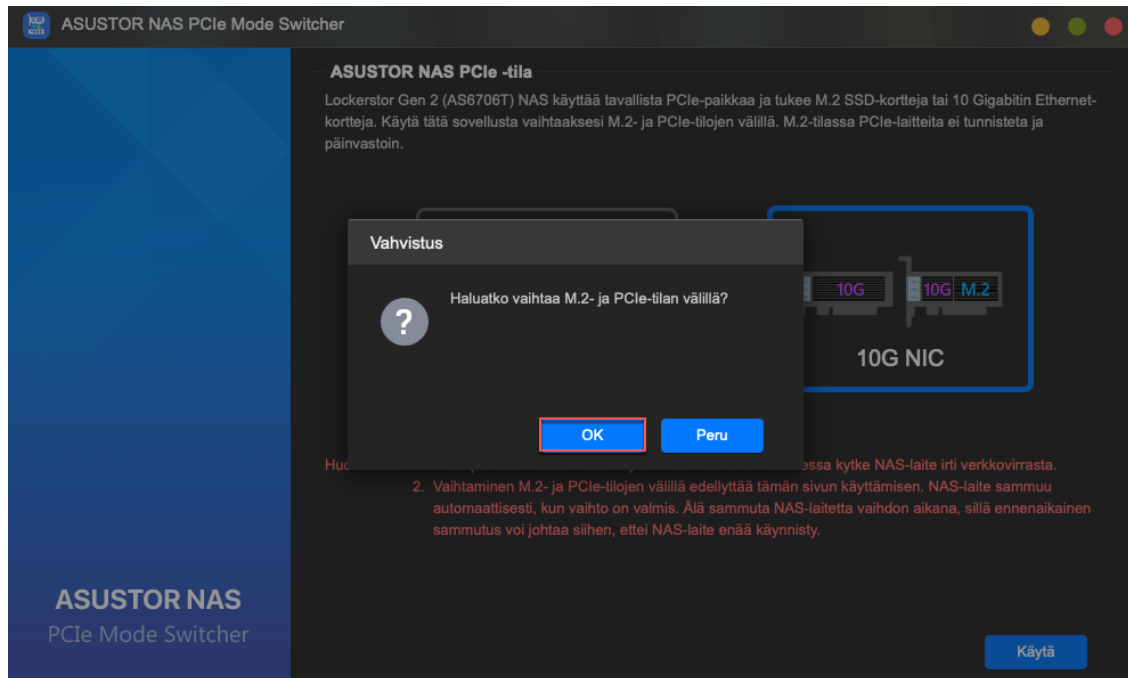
ASUSTOR NAS PCIe Mode Switcher

ASUSTOR NAS PCIe -tila

Lockerstor Gen 2 (AS6706T) NAS käyttää tavallista PCIe-paikkaa ja tukee M.2 SSD-kortteja tai 10 Gigabitin Ethernet-kortteja. Käytä tätä sovellusta vaihtaaksesi M.2- ja PCIe-tilojen välillä. M.2-tilassa PCIe-laitteita ei tunnisteta ja päinvastoin.

Vahvistus

Haluatko vaihtaa M.2- ja PCIe-tilan välillä?

OK

Peru

10G

10G M.2

10G NIC

Huo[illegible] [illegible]essa kytke NAS-laite irti verkkovirrasta.

2. Vaihtaminen M.2- ja PCIe-tilojen välillä edellyttää tämän sivun käyttämisen. NAS-laite sammuu automaattisesti, kun vaihto on valmis. Älä sammuta NAS-laitetta vaihdon aikana, sillä ennenaikainen sammutus voi johtaa siihen, ettei NAS-laite enää käynnisty.

ASUSTOR NAS
PCIe Mode Switcher

Käytä